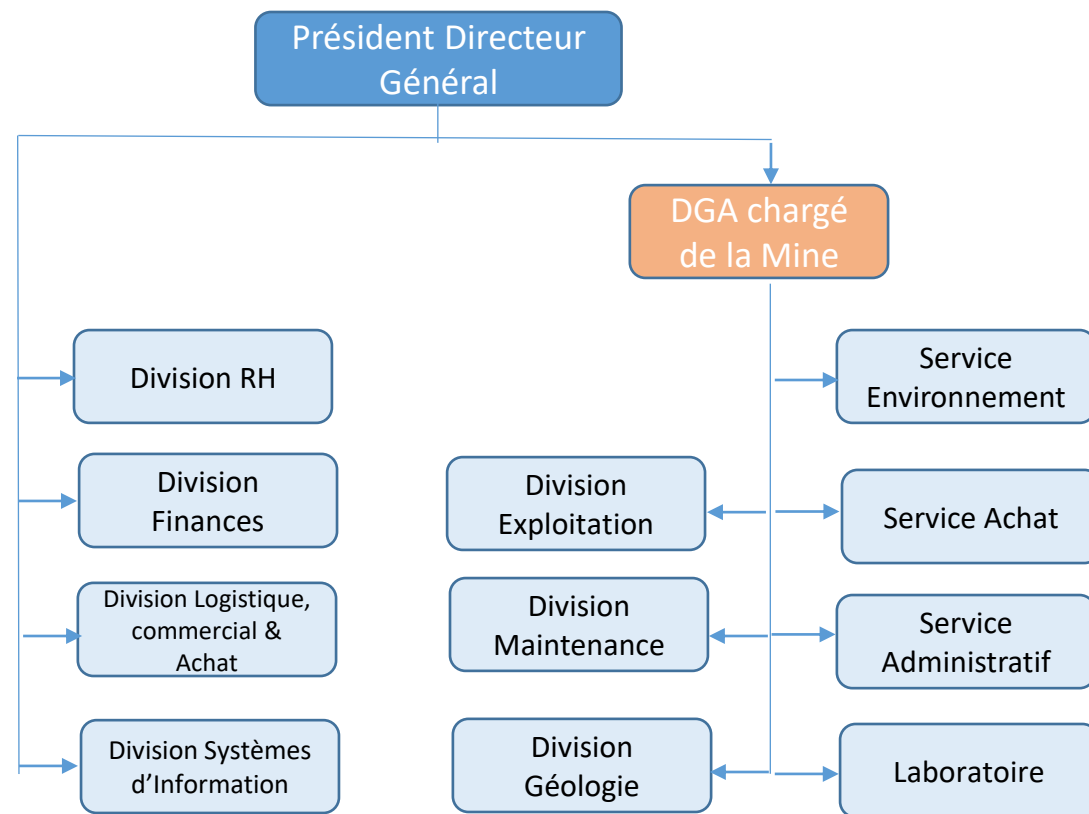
Président Directeur Général

DGA chargé de la Mine

Division RH

Division Finances

Division Logistique, commercial & Achat

Division Systèmes d’Information

Division Exploitation

Division Maintenance

Division Géologie

Service Environnement

Service Achat

Service Administratif

Laboratoire